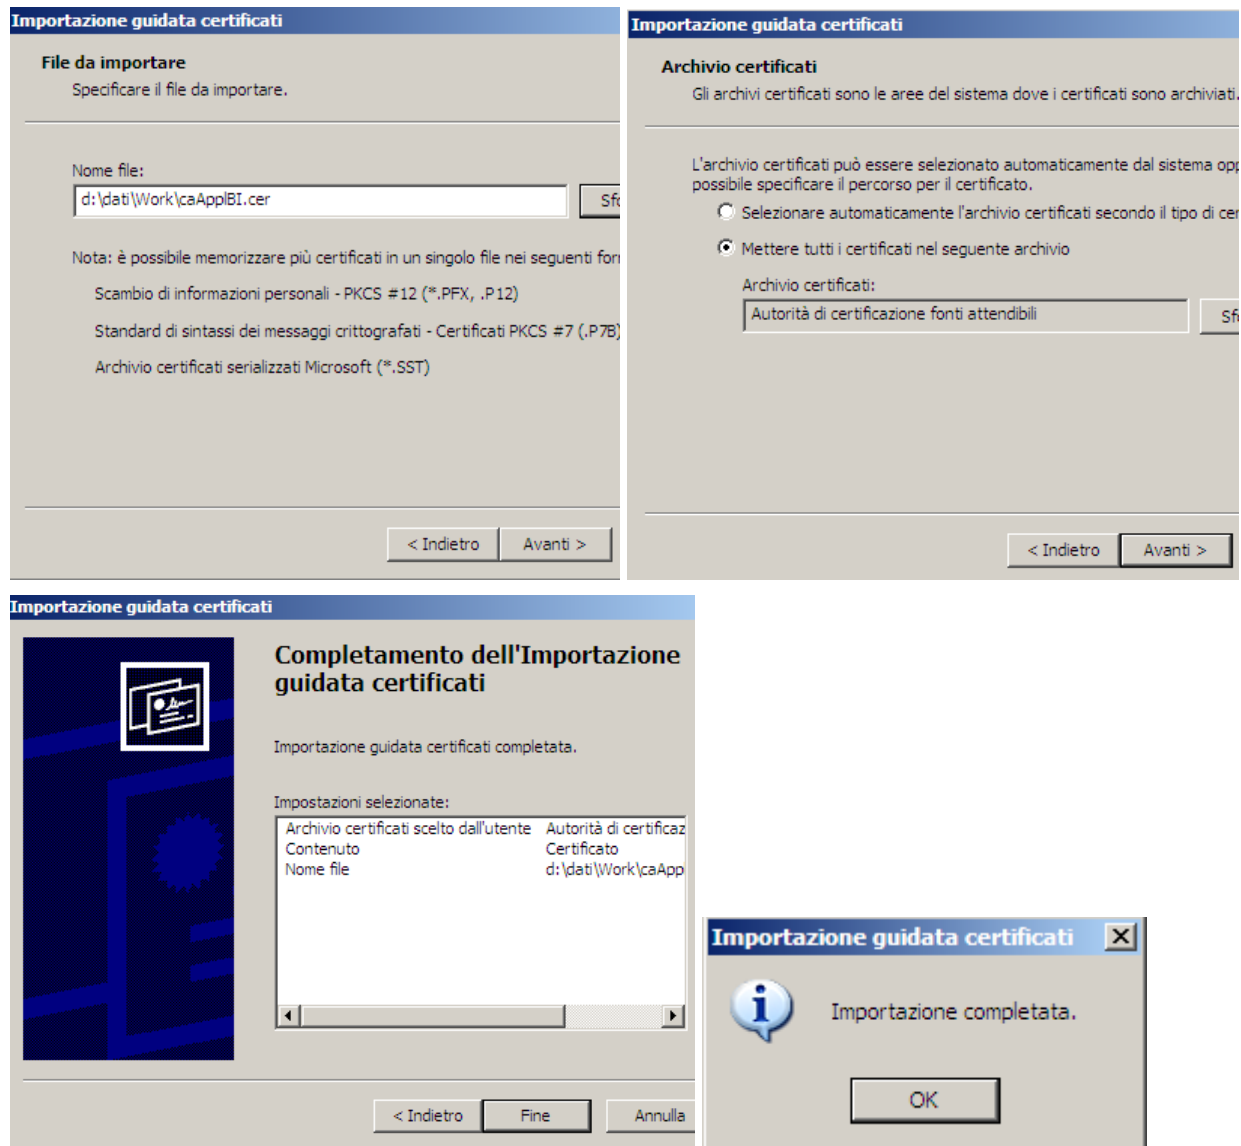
Importazione guidata certificati

File da importare
Specificare il file da importare.

Nome file:
d:\dati\Work\caApplBI.cer
Sfo

Nota: è possibile memorizzare più certificati in un singolo file nei seguenti for

Scambio di informazioni personali - PKCS #12 (*.PFX, .P12)

Standard di sintassi dei messaggi crittografati - Certificati PKCS #7 (.P7B)

Archivio certificati serializzati Microsoft (*.SST)

< Indietro
Avanti >

Importazione guidata certificati

Archivio certificati
Gli archivi certificati sono le aree del sistema dove i certificati sono archiviati.

L'archivio certificati può essere selezionato automaticamente dal sistema opp possibile specificare il percorso per il certificato.

Selezionare automaticamente l'archivio certificati secondo il tipo di cer

Mettere tutti i certificati nel seguente archivio

Archivio certificati:
Autorità di certificazione fonti attendibili
Sfo

< Indietro
Avanti >

Importazione guidata certificati

Completamento dell'Importazione guidata certificati

Importazione guidata certificati completata.

Impostazioni selezionate:

| Archivio certificati scelto dall'utente | Autorità di certificaz |
|---|---|
| Contenuto | Certificato |
| Nome file | d:\dati\Work\caApp |

< Indietro
Fine
Annulla

Importazione guidata certificati

Importazione completata.

OK